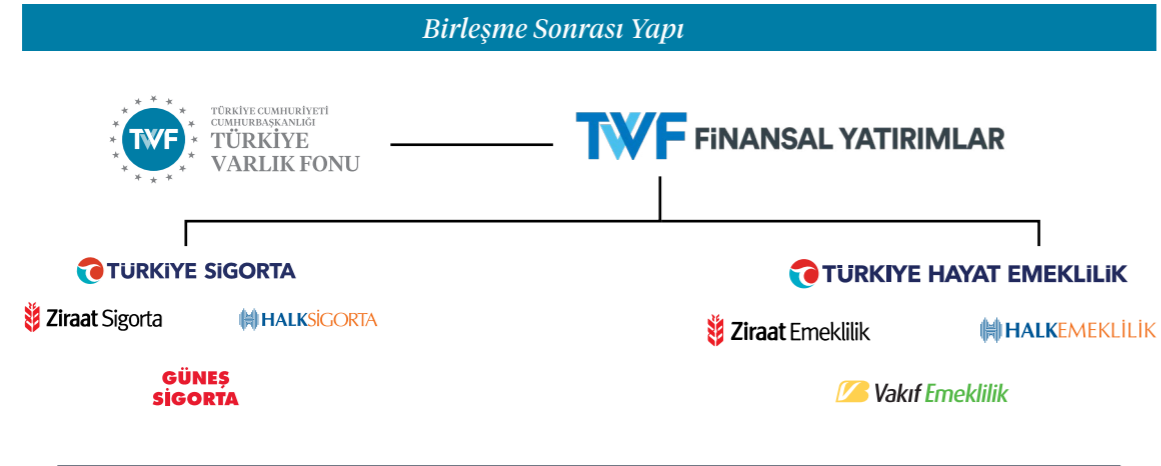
Birleşme Sonrası Yapı

TVF TÜRKİYE CUMHURİYETİ CUMHURBAŞKANLIĞI TÜRKİYE VARLIK FONU

TVF FİNANSAL YATIRIMLAR

TÜRKİYE SİGORTA

Ziraat Sigorta

HALKSİGORTA

GÜNEŞ SİGORTA

TÜRKİYE HAYAT EMEKLİLİK

Ziraat Emeklilik

HALKEMEKLİLİK

Vakıf Emeklilik